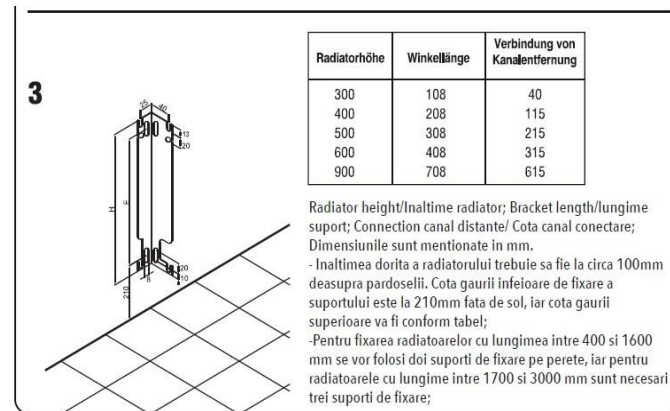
3

25 40 13 20 H L 20 10 6 210

| Radiatorhöhe | Winkellänge | Verbindung von Kanalentfernung |
|---|---|---|
| 300 | 108 | 40 |
| 400 | 208 | 115 |
| 500 | 308 | 215 |
| 600 | 408 | 315 |
| 900 | 708 | 615 |

Radiator height/Inaltime radiator; Bracket length/lungime suport; Connection canal distante/ Cota canal conectare; Dimensiunile sunt mentionate in mm.

- Inaltimea dorita a radiatorului trebuie sa fie la circa 100mm deasupra pardoselii. Cota gaurii infeioare de fixare a suportului este la 210mm fata de sol, iar cota gaurii superioare va fi conform tabel;

-Pentru fixarea radiatoarelor cu lungimea intre 400 si 1600 mm se vor folosi doi suporti de fixare pe perete, iar pentru radiatoarele cu lungime intre 1700 si 3000 mm sunt necesari trei suporti de fixare;